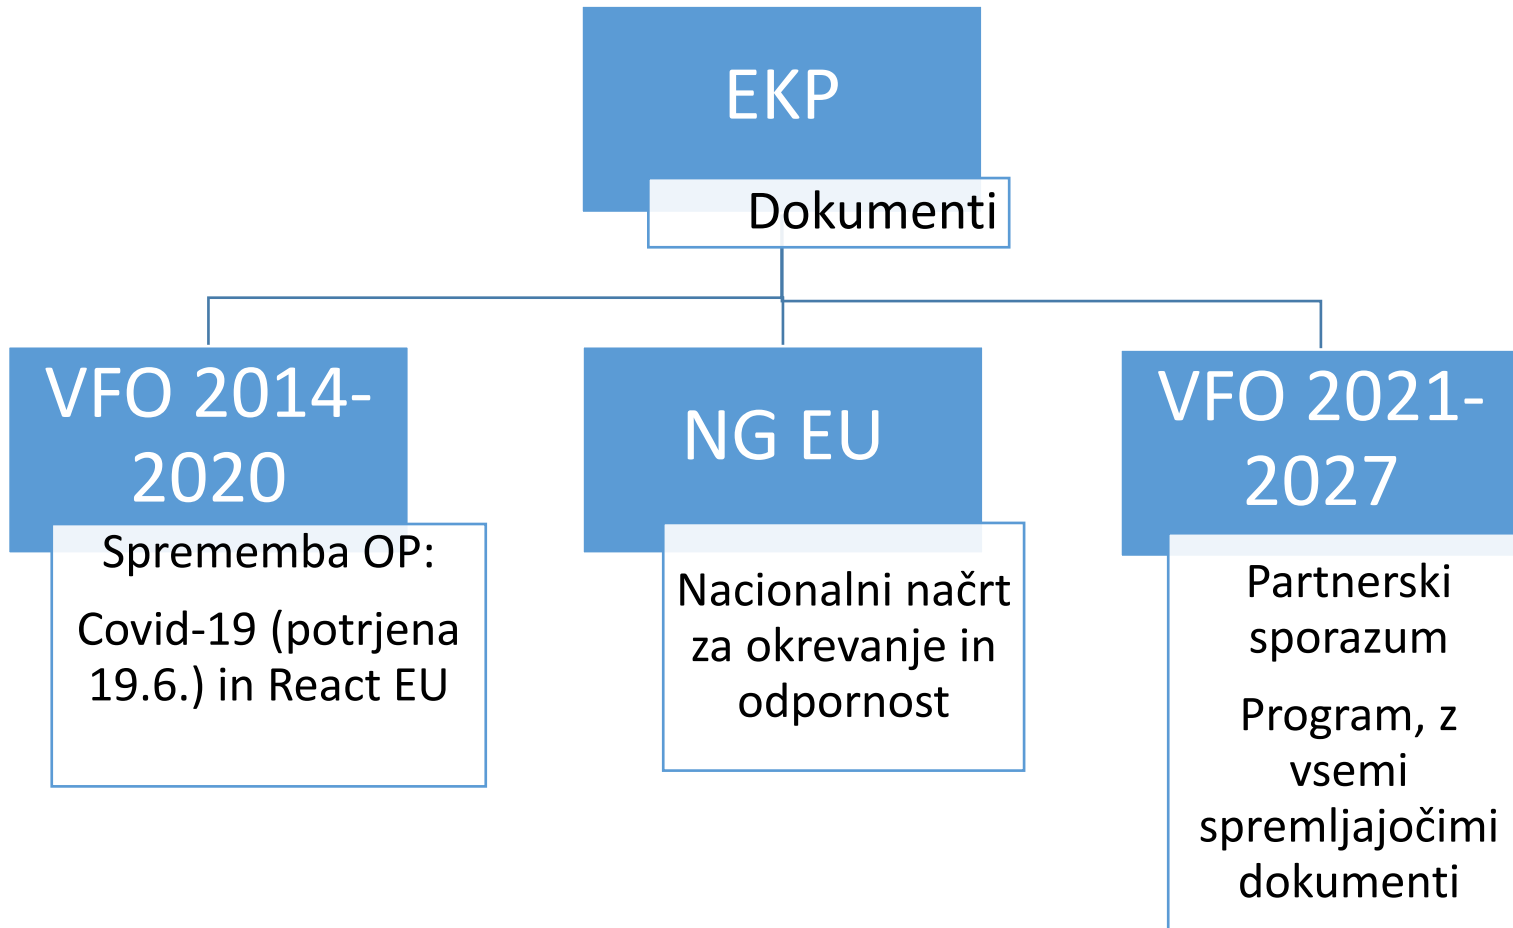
EKP

Dokumenti

VFO 2014-2020

Sprememba OP:

Covid-19 (potrjena 19.6.) in React EU

NG EU

Nacionalni načrt za okrevanje in odpornost

VFO 2021-2027

Partnerski sporazum

Program, z vsemi spremljajočimi dokumenti